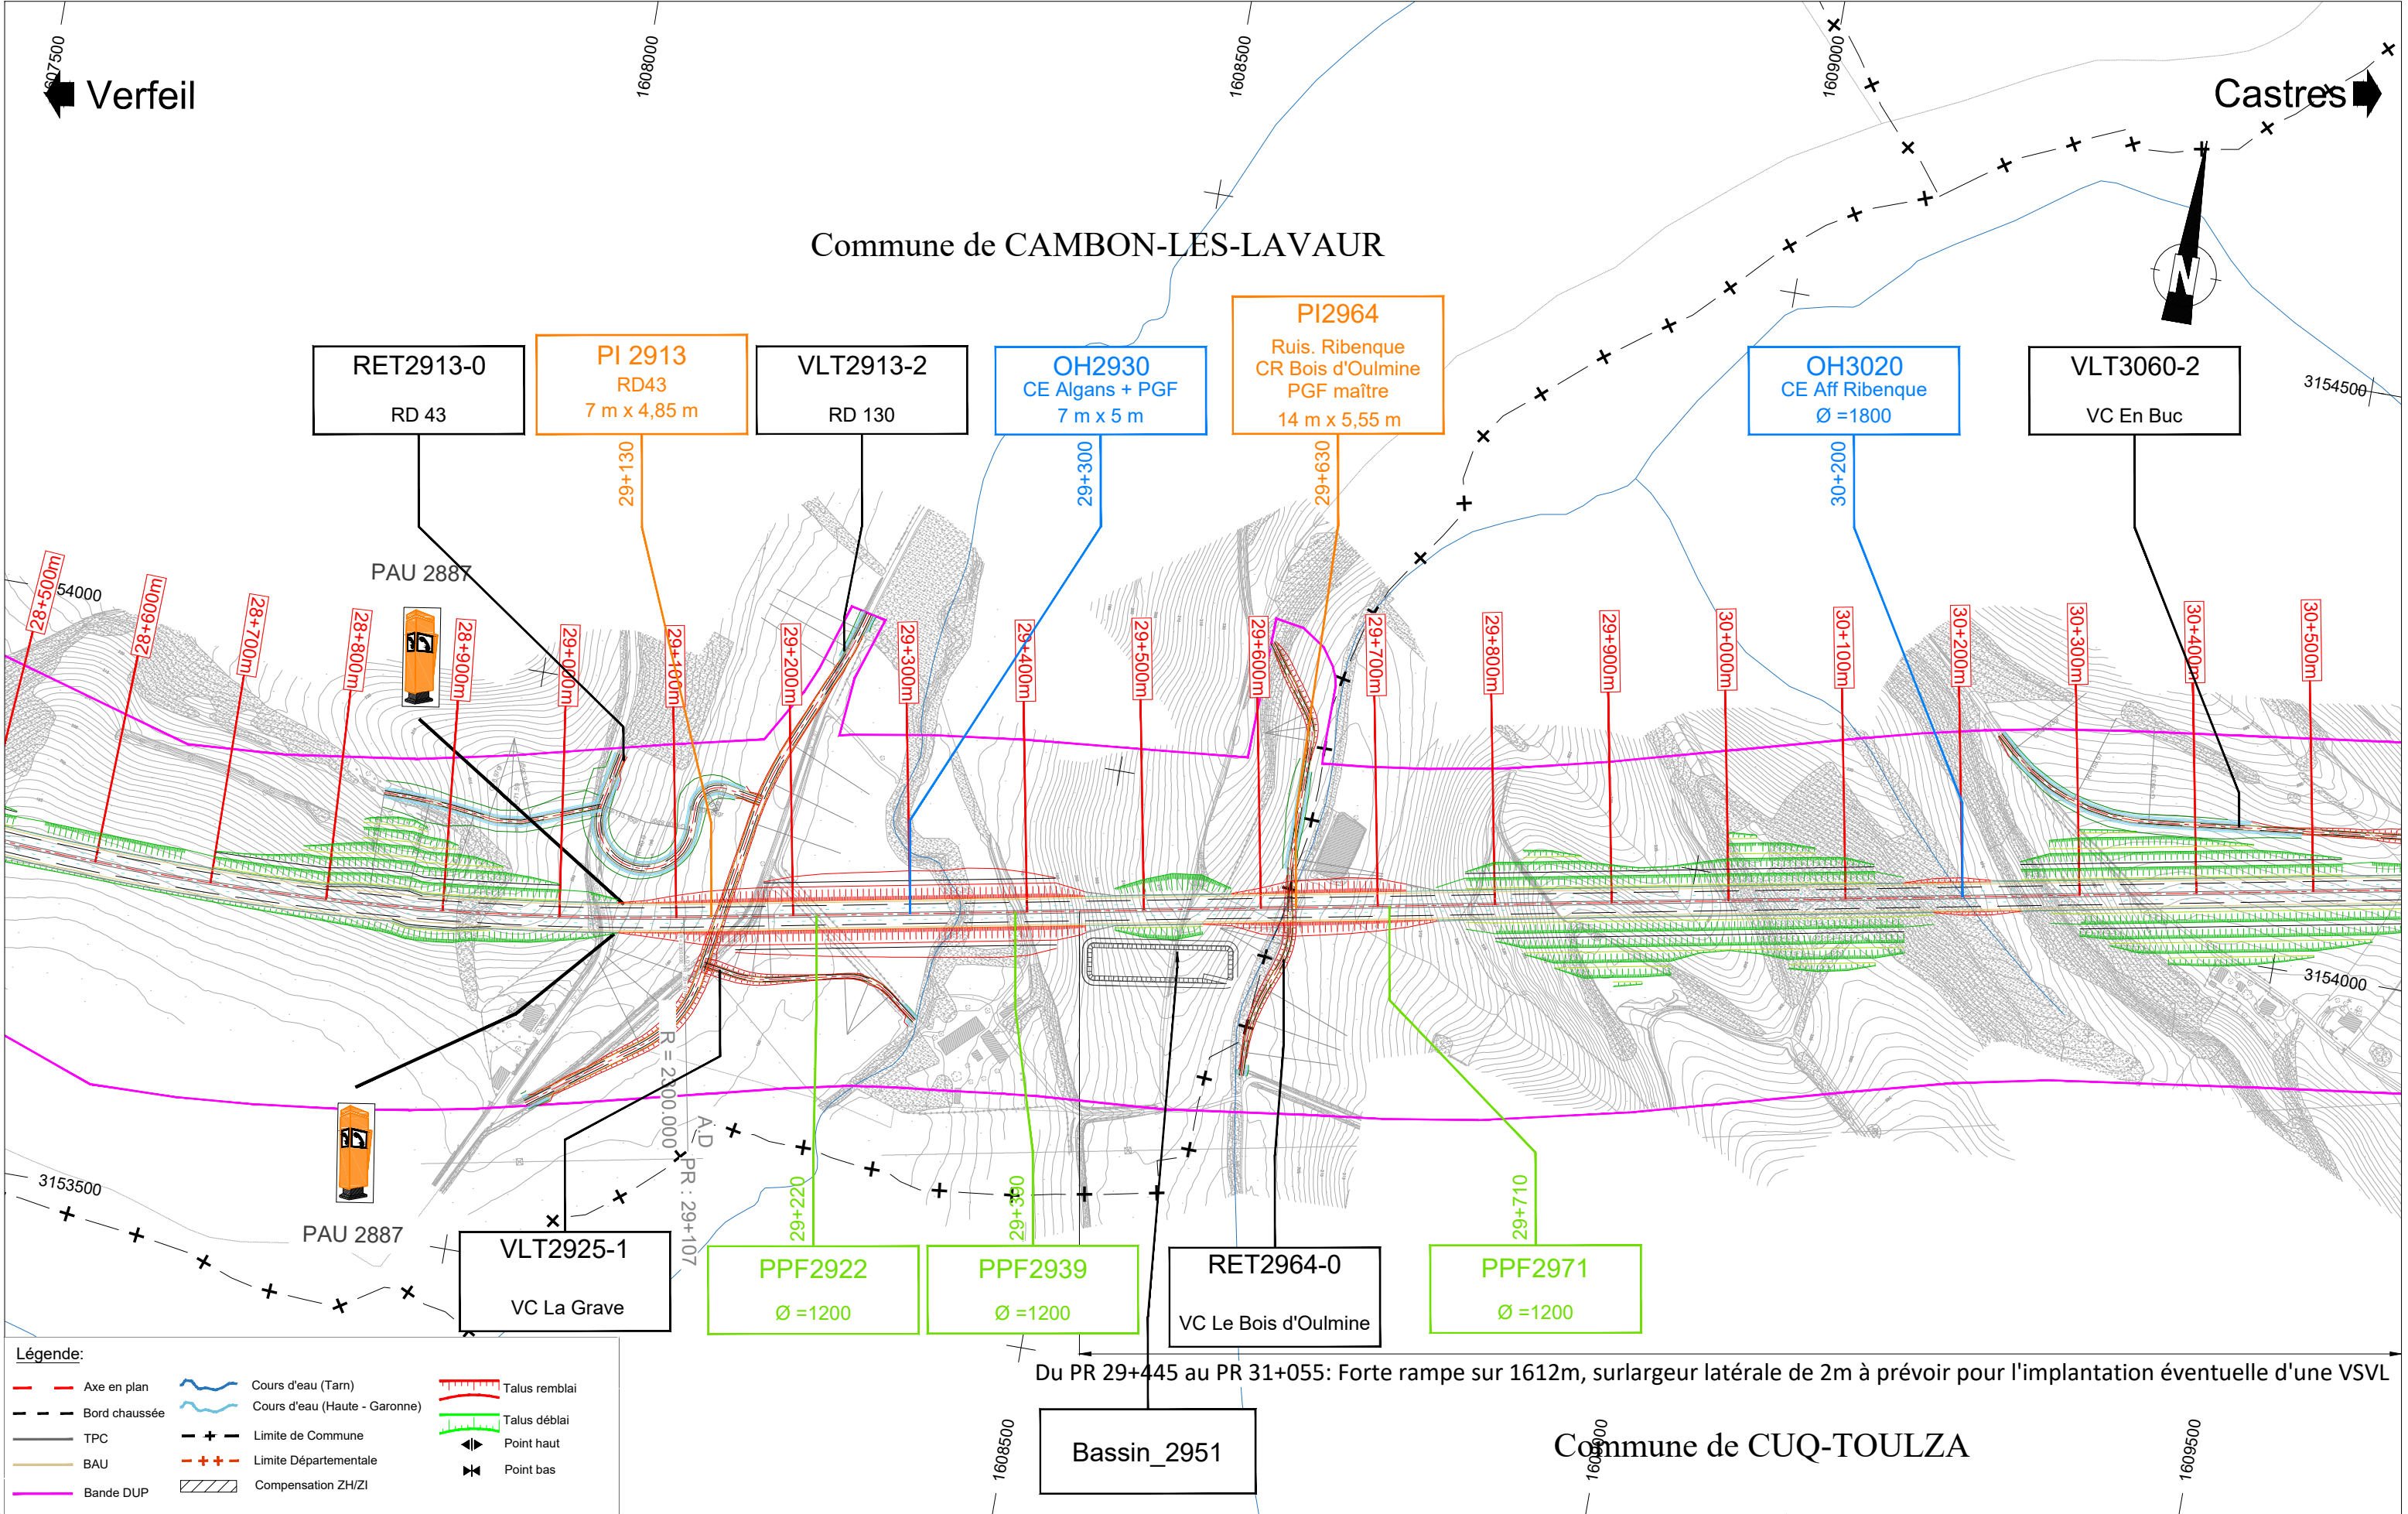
1607500 1608000 1608500 1609000

Verfeil

Castres

Commune de CAMBON-LES-LAVAUR

RET2913-0
RD 43

PI 2913
RD43
7 m x 4,85 m

VLT2913-2
RD 130

OH2930
CE Algans + PGF
7 m x 5 m

PI2964
Ruis. Ribenque
CR Bois d'Oulmine
PGF maître
14 m x 5,55 m

OH3020
CE Aff Ribenque
Ø =1800

VLT3060-2
VC En Buc

29+130 29+300 29+630 30+200

3154500

PAU 2887

54000

28+500m 28+600m 28+700m 28+800m 28+900m 29+000m 29+100m 29+200m 29+300m 29+400m 29+500m 29+600m 29+700m 29+800m 29+900m 30+000m 30+100m 30+200m 30+300m 30+400m 30+500m

3154000

R = 2000.000
A.D
PR : 29+107

3153500

PAU 2887

29+220 29+350 29+710

VLT2925-1
VC La Grave

PPF2922
Ø =1200

PPF2939
Ø =1200

RET2964-0
VC Le Bois d'Oulmine

PPF2971
Ø =1200

Légende:
Axe en plan
Bord chaussée
TPC
BAU
Bande DUP
Cours d'eau (Tarn)
Cours d'eau (Haute - Garonne)
Limite de Commune
Limite Départementale
Compensation ZH/ZI
Talus remblai
Talus déblai
Point haut
Point bas

Du PR 29+445 au PR 31+055: Forte rampe sur 1612m, surlargeur latérale de 2m à prévoir pour l'implantation éventuelle d'une VSVL

1608500

Bassin_2951

Commune de CUQ-TOULZA

1609000 1609500